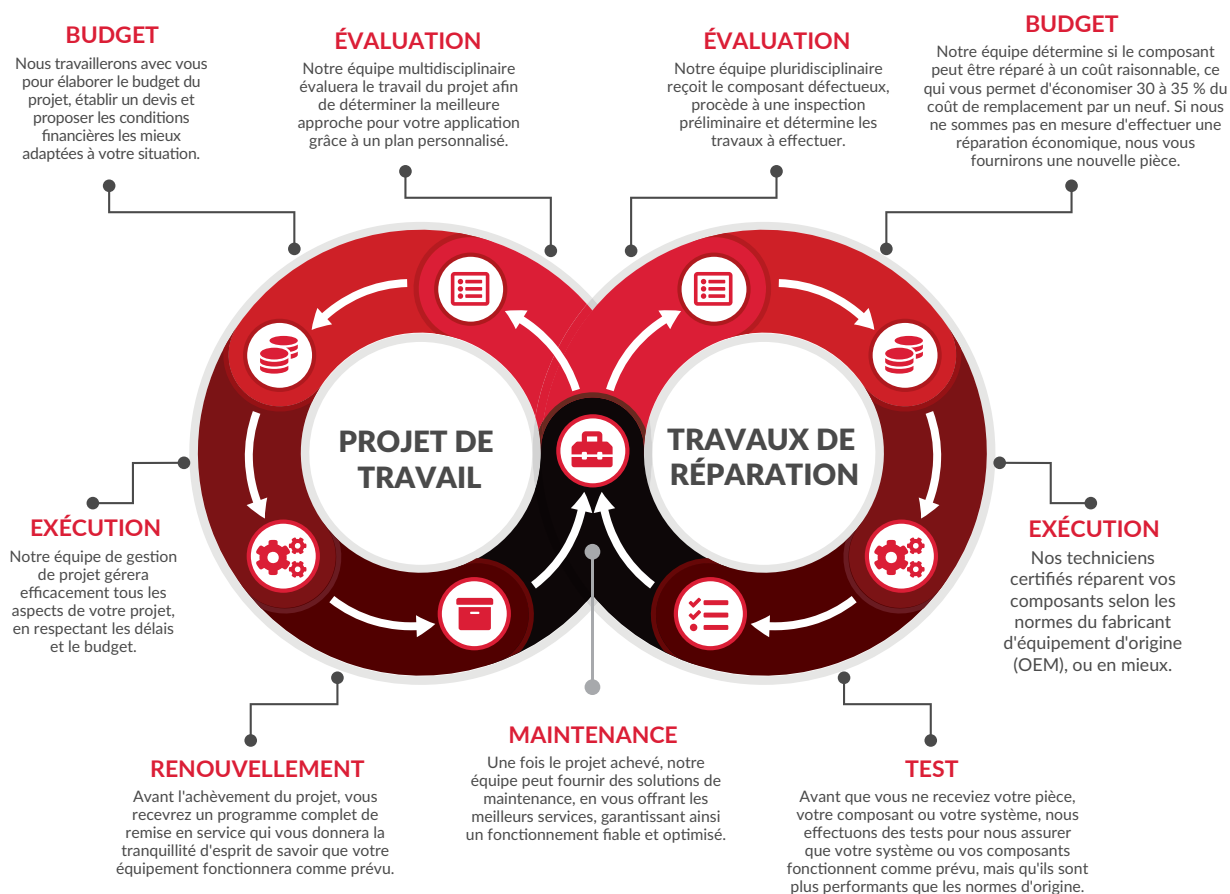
BUDGET
Nous travaillerons avec vous pour élaborer le budget du projet, établir un devis et proposer les conditions financières les mieux adaptées à votre situation.

ÉVALUATION
Notre équipe multidisciplinaire évaluera le travail du projet afin de déterminer la meilleure approche pour votre application grâce à un plan personnalisé.

ÉVALUATION
Notre équipe pluridisciplinaire reçoit le composant défectueux, procède à une inspection préliminaire et détermine les travaux à effectuer.

BUDGET
Notre équipe détermine si le composant peut être réparé à un coût raisonnable, ce qui vous permet d'économiser 30 à 35 % du coût de remplacement par un neuf. Si nous ne sommes pas en mesure d'effectuer une réparation économique, nous vous fournirons une nouvelle pièce.

PROJET DE TRAVAIL

TRAVAUX DE RÉPARATION

EXÉCUTION
Notre équipe de gestion de projet gérera efficacement tous les aspects de votre projet, en respectant les délais et le budget.

EXÉCUTION
Nos techniciens certifiés réparent vos composants selon les normes du fabricant d'équipement d'origine (OEM), ou en mieux.

RENOUVELLEMENT
Avant l'achèvement du projet, vous recevrez un programme complet de remise en service qui vous donnera la tranquillité d'esprit de savoir que votre équipement fonctionnera comme prévu.

MAINTENANCE
Une fois le projet achevé, notre équipe peut fournir des solutions de maintenance, en vous offrant les meilleurs services, garantissant ainsi un fonctionnement fiable et optimisé.

TEST
Avant que vous ne receviez votre pièce, votre composant ou votre système, nous effectuons des tests pour nous assurer que votre système ou vos composants fonctionnent comme prévu, mais qu'ils sont plus performants que les normes d'origine.